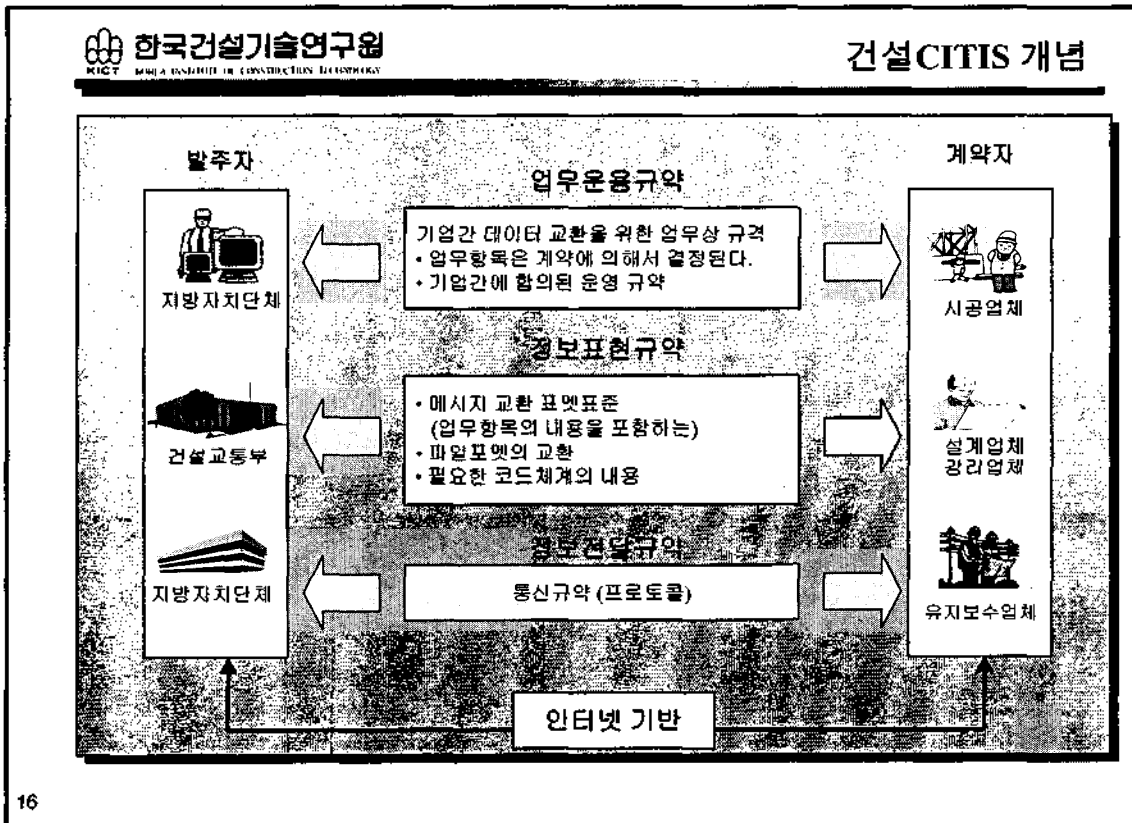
한국건설기술연구원
KICT KOREA INSTITUTE OF CONSTRUCTION TECHNOLOGY

건설CITIS 개념

발주자

계약자

업무운용규약

기업간 데이터 교환을 위한 업무상 규격
• 업무항목은 계약에 의해서 결정된다.
• 기업간에 합의된 운영 규약

지방자치단체

시공업체

정보표현규약

• 메시지 교환 포멧표준 (업무항목의 내용을 포함하는)
• 파일포멧의 교환
• 필요한 코드체계의 내용

건설교통부

설계업체
감리업체

정보전달규약

지방자치단체

통신규약 (프로토콜)

유지보수업체

인터넷 기반

16